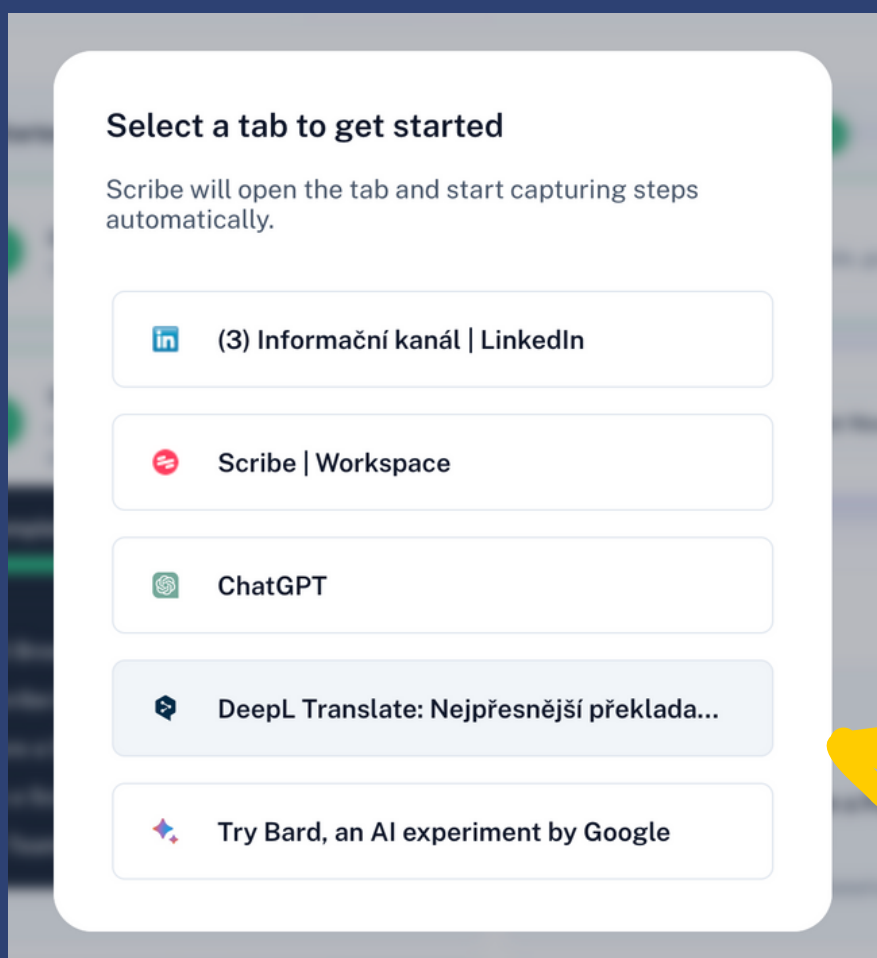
Select a tab to get started

Scribe will open the tab and start capturing steps automatically.

(3) Informační kanál | LinkedIn

Scribe | Workspace

ChatGPT

DeepL Translate: Nejpřesnější překlada...

Try Bard, an AI experiment by Google